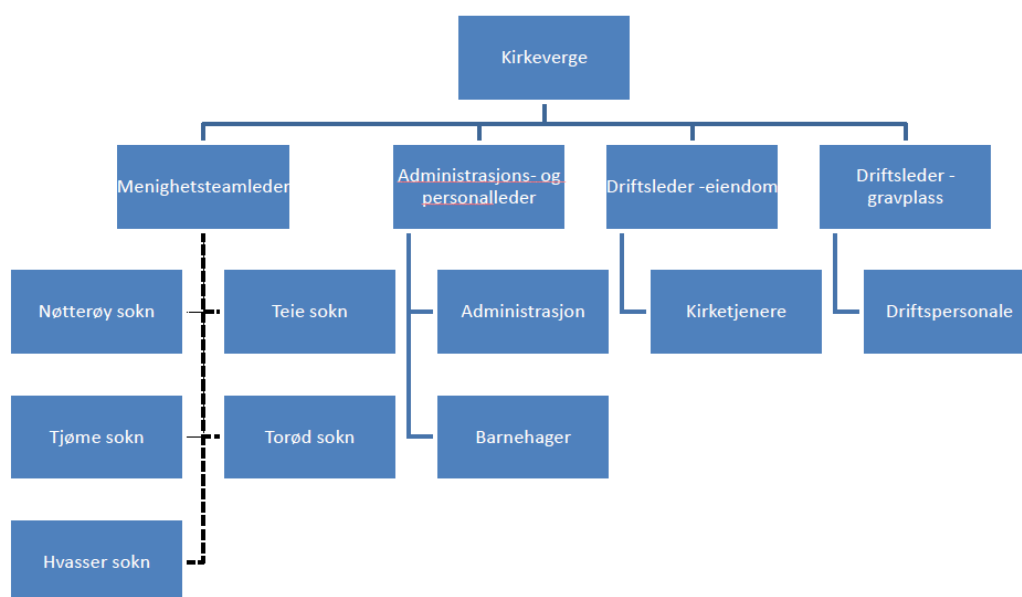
Kirkeverge

Menighetsteamleder

Administrasjons- og personalleder

Driftsleder -eiendom

Driftsleder - gravplass

Nøtterøy sokn

Teie sokn

Tjøme sokn

Torød sokn

Hvasser sokn

Administrasjon

Barnehager

Kirketjenere

Driftspersonale